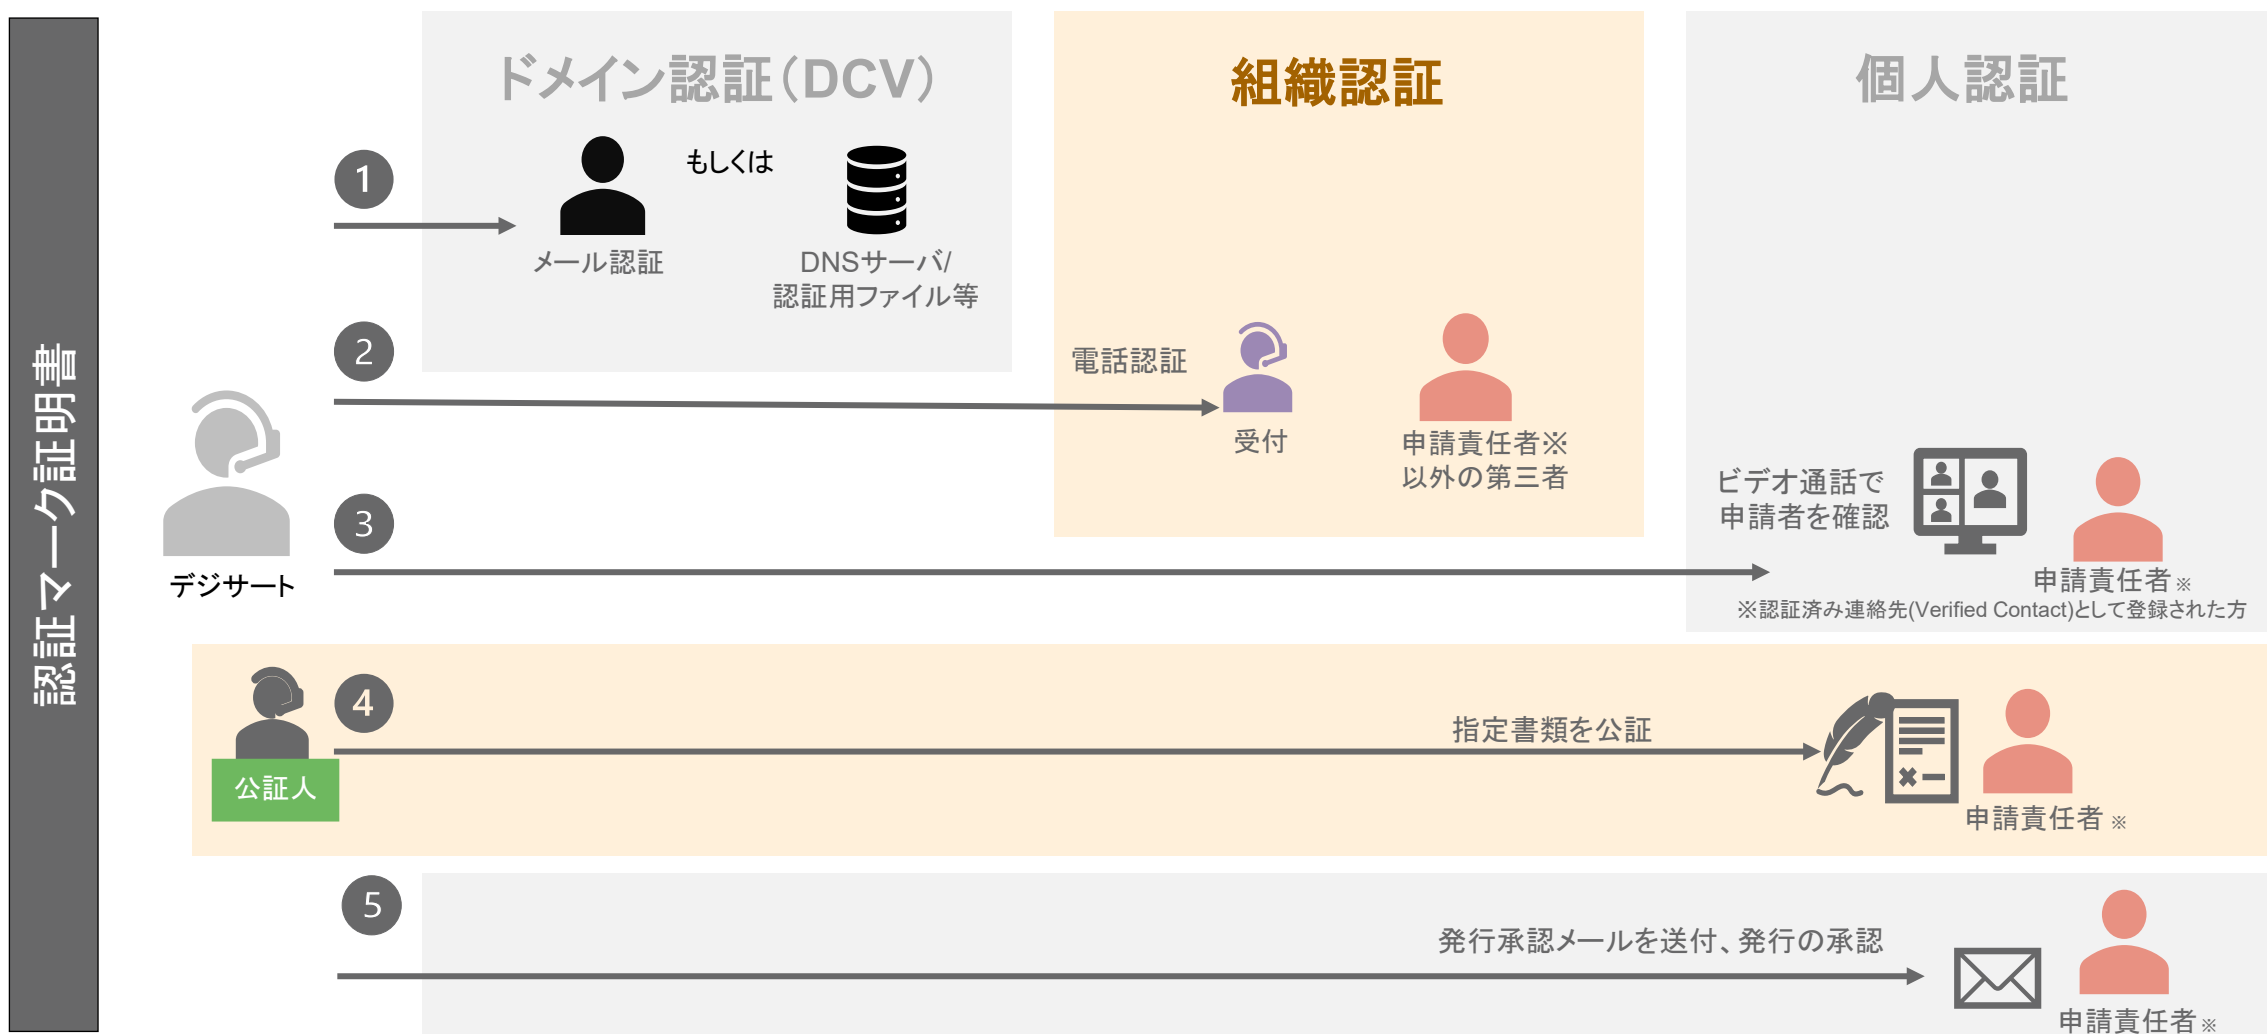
認証マーク証明書

ドメイン認証(DCV)

組織認証

個人認証

1

メール認証

もしくは

DNSサーバ/ 認証用ファイル等

2

電話認証

受付

申請責任者※ 以外の第三者

デジサート

3

ビデオ通話で 申請者を確認

申請責任者※

※認証済み連絡先(Verified Contact)として登録された方

4

公証人

指定書類を公証

申請責任者※

5

発行承認メールを送付、発行の承認

申請責任者※